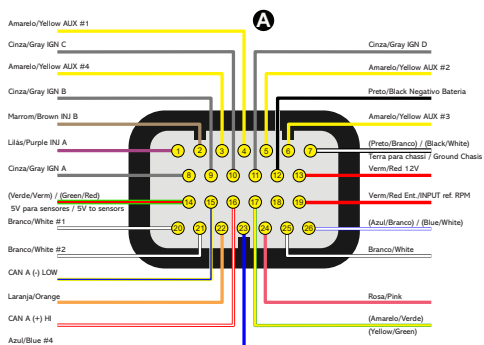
Amarelo/Yellow AUX #1

A

Cinza/Gray IGN C

Cinza/Gray IGN D

Amarelo/Yellow AUX #4

Amarelo/Yellow AUX #2

Cinza/Gray IGN B

Preto/Black Negativo Bateria

Marrom/Brown INJ B

Amarelo/Yellow AUX #3

Lilás/Purple INJ A

(Preto/Branco) / (Black/White)

Terra para chassi / Ground Chasis

Cinza/Gray IGN A

Verm/Red 12V

(Verde/Verm) / (Green/Red)

5V para sensores / 5V to sensors

Verm/Red Ent./INPUT ref. RPM

Branco/White #1

(Azul/Branco) / (Blue/White)

Branco/White #2

Branco/White

CAN A (-) LOW

Laranja/Orange

Rosa/Pink

CAN A (+) HI

(Amarelo/Verde)

(Yellow/Green)

Azul/Blue #4

1 2 3 4 5 6 7
8 9 10 11 12 13
14 15 16 17 18 19
20 21 22 23 24 25 26